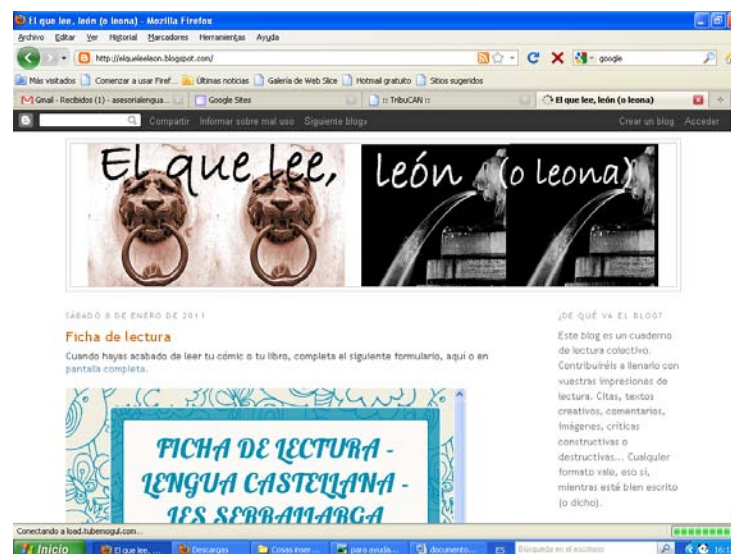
El que lee, león (o leona) - Mozilla Firefox

Archivo Editar Ver Historial Marcadores Herramientas Ayuda

http://elqueleeleon.blogspot.com/

google

Más visitados Comenzar a usar Firef... Últimas noticias Galería de Web Slice Hotmail gratuito Sitios sugeridos

Gmail - Recibidos (1) - asesorialengua... Google Sites :: TribuCAN :: El que lee, león (o leona)

Compartir Informar sobre mal uso Siguiente blog» Crear un blog Acceder

El que lee, león (o leona)

SÁBADO 8 DE ENERO DE 2011

Ficha de lectura

Cuando hayas acabado de leer tu cómic o tu libro, completa el siguiente formulario, aquí o en pantalla completa.

FICHA DE LECTURA - LENGUA CASTELLANA - IES SERRALLARGA

¿DE QUÉ VA EL BLOG?

Este blog es un cuaderno de lectura colectivo. Contribuiréis a llenarlo con vuestras impresiones de lectura. Citas, textos creativos, comentarios, imágenes, críticas constructivas o destructivas... Cualquier formato vale, eso sí, mientras esté bien escrito (o dicho).

Conectando a load.tubemogul.com...

Inicio El que lee,... Descargas Cosas inser... para ayuda... documento... ES Búsqueda en el escritorio 16:1